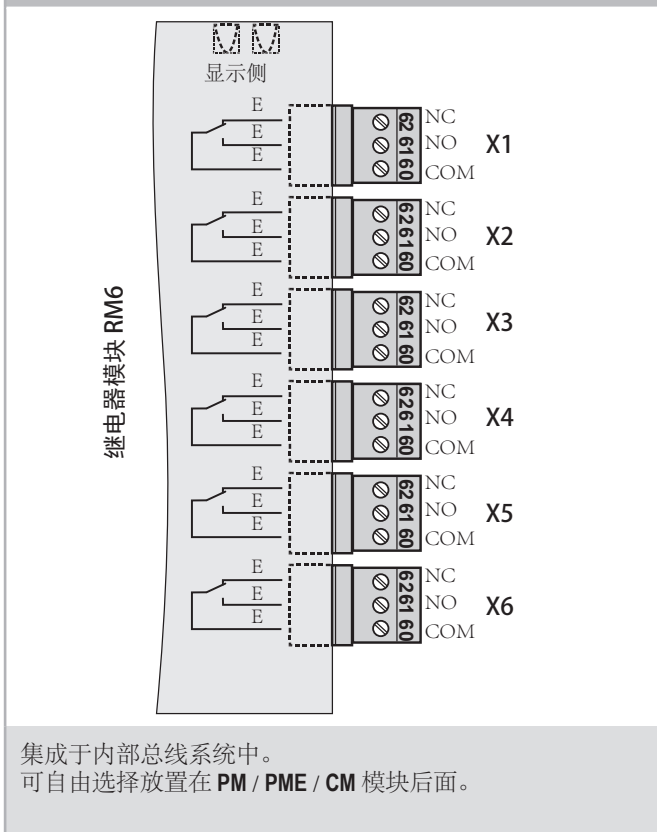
显示侧

继电器模块 RM6

E
E
E
62 61 60
NC
NO
COM
X1

E
E
E
62 61 60
NC
NO
COM
X2

E
E
E
62 61 60
NC
NO
COM
X3

E
E
E
62 61 60
NC
NO
COM
X4

E
E
E
62 61 60
NC
NO
COM
X5

E
E
E
62 61 60
NC
NO
COM
X6

集成于内部总线系统中。
可自由选择放置在 **PM / PME / CM** 模块后面。